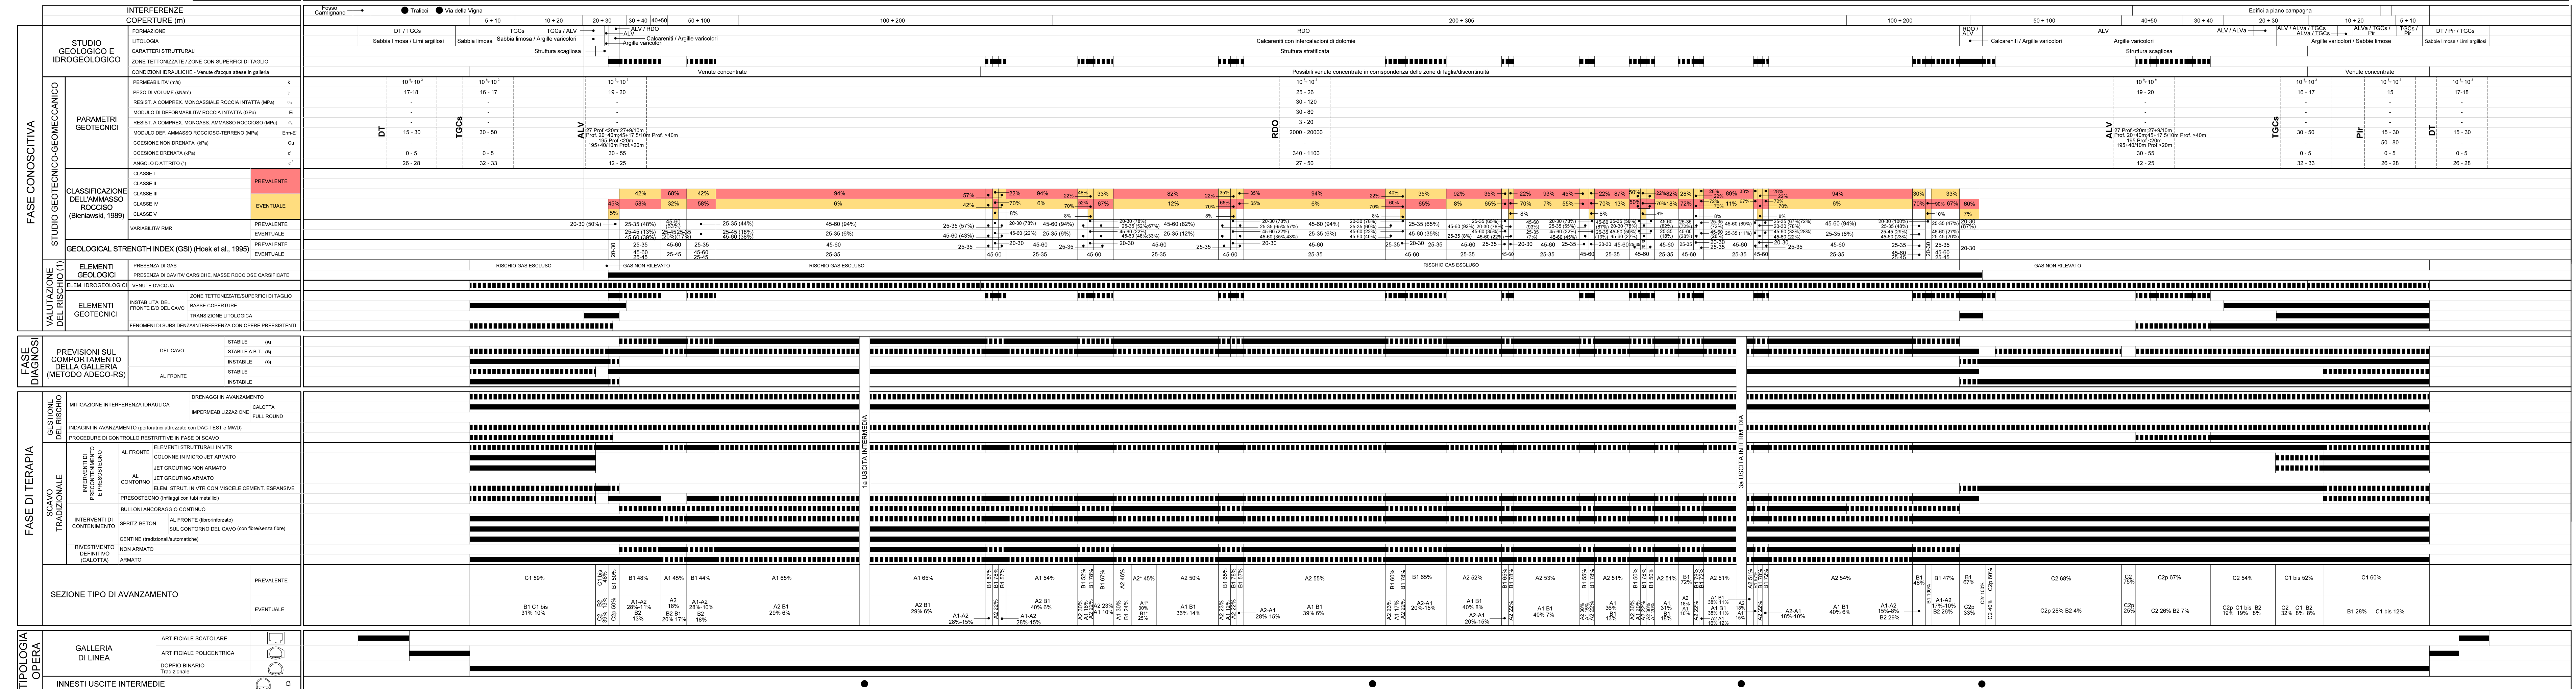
INTERFERENZE
COPERTURE (m)

Fosso Carmignano
Tralicci
Via della Vigna

5 ÷ 10 | 10 ÷ 20 | 20 ÷ 30 | 30 ÷ 40 | 40 ÷ 50 | 50 ÷ 100 | 100 ÷ 200 | 200 ÷ 305 | 100 ÷ 200 | 50 ÷ 100 | 40÷50 | 30 ÷ 40 | 20 ÷ 30 | 10 ÷ 20 | 5 ÷ 10

Edifici a piano campagna

FASE CONOSCITIVA

STUDIO GEOLOGICO E IDROGEOLOGICO
FORMAZIONE
LITOLOGIA
CARATTERI STRUTTURALI
ZONE TETTONIZZATE / ZONE CON SUPERFICI DI TAGLIO
CONDIZIONI IDRAULICHE - Venute d'acqua attese in galleria

DT / TGCs | TGCs | TGCs / ALV | ALV / RDO | ALV | RDO | RDO / ALV | ALV | ALV / ALVa | ALV / ALVa / TGCs | ALVa / TGCs / Pir | TGCs / Pir | DT / Pir / TGCs
Sabbia limosa / Limi argillosi | Sabbia limosa | Sabbia limosa / Argille varicolori | Argille varicolori | Calcareniti / Argille varicolori | Calcareniti con intercalazioni di dolomie | Calcareniti / Argille varicolori | Argille varicolori | Argille varicolori / Sabbie limose | Sabbie limose / Limi argillosi
Struttura scagliosa | Struttura stratificata | Struttura scagliosa
Venute concentrate | Possibili venute concentrate in corrispondenza delle zone di faglia/discontinuità | Venute concentrate

STUDIO GEOTECNICO-GEOMECCANICO

PARAMETRI GEOTECNICI
PERMEABILITA' (m/s) k
PESO DI VOLUME (kN/m³)
RESIST. A COMPRESS. MONOASSIALE ROCCIA INTATTA (MPa)
MODULO DI DEFORMABILITA' ROCCIA INTATTA (GPa) Ei
RESIST. A COMPRESS. MONOASS. AMMASSO ROCCIOSO (MPa)
MODULO DEF. AMMASSO ROCCIOSO-TERRENO (MPa) Em-E'
COESIONE NON DRENATA (kPa) Cu
COESIONE DRENATA (kPa) c'
ANGOLO D'ATTRITO (°)

DT: $10^{-8}$÷$10^{-7}$ | 17-18 | - | - | - | 15 - 30 | - | 0 - 5 | 26 - 28
TGCs: $10^{-8}$÷$10^{-7}$ | 16 - 17 | - | - | - | 30 - 50 | - | 0 - 5 | 32 - 33
ALV: $10^{-9}$÷$10^{-7}$ | 19 - 20 | - | - | - | 27 Prof.<20m 27+9/10m Prof. 20-40m 45+17.5/10m Prof. >40m 195 Prof.<20m 195+40/10m Prof.>20m | - | 30 - 55 | 12 - 25
RDO: $10^{-6}$÷$10^{-4}$ | 25 - 26 | 30 - 120 | 30 - 80 | 3 - 20 | 2000 - 20000 | - | 340 - 1100 | 27 - 50
ALV: $10^{-9}$÷$10^{-7}$ | 19 - 20 | - | - | - | 27 Prof.<20m 27+9/10m Prof. 20-40m 45+17.5/10m Prof. >40m 195 Prof.<20m 195+40/10m Prof.>20m | - | 30 - 55 | 12 - 25
TGCs: $10^{-8}$÷$10^{-7}$ | 16 - 17 | - | - | - | 30 - 50 | - | 0 - 5 | 32 - 33
Pir: $10^{-5}$÷$10^{-7}$ | 15 | - | - | - | 15 - 30 | 50 - 80 | 0 - 5 | 26 - 28
DT: $10^{-8}$÷$10^{-7}$ | 17-18 | - | - | - | 15 - 30 | - | 0 - 5 | 26 - 28

CLASSIFICAZIONE DELL'AMMASSO ROCCIOSO (Bieniawski, 1989)
CLASSE I
CLASSE II
CLASSE III
CLASSE IV
CLASSE V
PREVALENTE
EVENTUALE
VARIABILITA' RMR
PREVALENTE
EVENTUALE

42% 68% 42% 94% 57% 22% 94% 22% 33% 82% 22% 35% 94% 22% 40% 35% 92% 35% 22% 93% 45% 22% 67% 82% 28% 89% 33% 94% 30% 33%
45% 58% 32% 58% 6% 42% 70% 6% 70% 67% 12% 70% 65% 6% 70% 65% 8% 65% 70% 7% 55% 70% 13% 18% 72% 11% 67% 70% 6% 70% 90% 67% 60%
5% 8% 8% 8% 8% 8% 10% 7%

20-30 (50%) | 25-35 (48%) 25-45 (13%) 45-60 (39%) | 25-35 (44%) 25-45 (18%) 45-60 (38%) | 45-60 (94%) 25-35 (6%) | 25-35 (57%) 45-60 (43%) | 20-30 (78%) 45-60 (22%) | 45-60 (94%) 25-35 (6%) | 45-60 (82%) 25-35 (12%) | 20-30 (78%) 25-35 (65%) 45-60 (22%) | 45-60 (94%) 25-35 (6%) | 25-35 (65%) 45-60 (35%) | 45-60 (92%) 25-35 (8%) | 45-60 (94%) 25-35 (6%) | 20-30 (100%) | 25-35 (47%) 45-60 (27%) 25-45 (26%)

GEOLOGICAL STRENGTH INDEX (GSI) (Hoek et al., 1995)
PREVALENTE
EVENTUALE
20-30 | 25-35 45-60 | 45-60 25-45 | 25-35 | 45-60 25-35 | 25-35 | 45-60 | 20-30 45-60 | 25-35 | 45-60 | 20-30 | 45-60 25-35 | 45-60 25-35 | 20-30 25-35 | 45-60 25-35 | 20-30 | 45-60 25-35 | 45-60 25-35 | 20-30

VALUTAZIONE DEL RISCHIO (1)
ELEMENTI GEOLOGICI
PRESENZA DI GAS
PRESENZA DI CAVITA' CARSICHE, MASSE ROCCIOSE CARSIFICATE
RISCHIO GAS ESCLUSO | GAS NON RILEVATO | RISCHIO GAS ESCLUSO | RISCHIO GAS ESCLUSO | GAS NON RILEVATO
ELEM. IDROGEOLOGICI VENUTE D'ACQUA
ELEMENTI GEOTECNICI
INSTABILITA' DEL FRONTE E/O DEL CAVO
ZONE TETTONIZZATE/SUPERFICI DI TAGLIO
BASSE COPERTURE
TRANSIZIONE LITOLOGICA
FENOMENI DI SUBSIDENZA/INTERFERENZA CON OPERE PREESISTENTI

FASE DIAGNOSI
PREVISIONI SUL COMPORTAMENTO DELLA GALLERIA (METODO ADECO-RS)
DEL CAVO
STABILE (A)
STABILE A B.T. (B)
INSTABILE (C)
AL FRONTE
STABILE
INSTABILE

FASE DI TERAPIA
GESTIONE DEL RISCHIO
MITIGAZIONE INTERFERENZA IDRAULICA
DRENAGGI IN AVANZAMENTO
IMPERMEABILIZZAZIONE
CALOTTA
FULL ROUND
INDAGINI IN AVANZAMENTO (perforatrici attrezzate con DAC-TEST e MWD)
PROCEDURE DI CONTROLLO RESTRITTIVE IN FASE DI SCAVO

SCAVO TRADIZIONALE
INTERVENTI DI PRECONTENIMENTO E PRESOSTEGNO
AL FRONTE
ELEMENTI STRUTTURALI IN VTR
COLONNE IN MICRO JET ARMATO
JET GROUTING NON ARMATO
AL CONTORNO
JET GROUTING ARMATO
ELEM. STRUT. IN VTR CON MISCELE CEMENT. ESPANSIVE
PRESOSTEGNO (Infilaggi con tubi metallici)
BULLONI ANCORAGGIO CONTINUO
INTERVENTI DI CONTENIMENTO
SPRITZ-BETON
AL FRONTE (fibrorinforzato)
SUL CONTORNO DEL CAVO (con fibre/senza fibre)
CENTINE (tradizionali/automatiche)
RIVESTIMENTO DEFINITIVO (CALOTTA)
NON ARMATO
ARMATO

1a USCITA INTERMEDIA
3a USCITA INTERMEDIA

SEZIONE TIPO DI AVANZAMENTO
PREVALENTE
EVENTUALE
C1 59% | B1 48% | A1 45% | B1 44% | A1 65% | A1 65% | A1 54% | A2 50% | A2 55% | B1 65% | A2 52% | A2 53% | A2 51% | A2 51% | A1 51% | A2 54% | B1 47% | C2 68% | C2p 67% | C2 54% | C1 bis 52% | C1 60%
B1 C1 bis 31% 10% | A1-A2 28%-11% B2 13% | A2 18% B2 B1 20% 17% | A1-A2 28%-10% B2 18% | A2 B1 29% 6% | A2 B1 29% 6% | A1-A2 28%-15% | A1-A2 40% 6% | A1-A2 28%-15% | A1 B1 36% 14% | A2-A1 28%-15% | A1 B1 39% 6% | A2-A1 20%-15% | A1 B1 40% 8% | A2-A1 20%-15% | A1 B1 40% 7% | A2-A1 18%-10% | A1 B1 40% 6% | A1-A2 15%-8% B2 29% | A1-A2 17%-10% B2 26% | C2p 28% B2 4% | C2 26% B2 7% | C2p C1 bis B2 19% 19% 8% | C2 C1 B2 32% 8% 8% | B1 28% C1 bis 12%

TIPOLOGIA OPERA
GALLERIA DI LINEA
ARTIFICIALE SCATOLARE
ARTIFICIALE POLICENTRICA
DOPPIO BINARIO Tradizionale
INNESTI USCITE INTERMEDIE
D